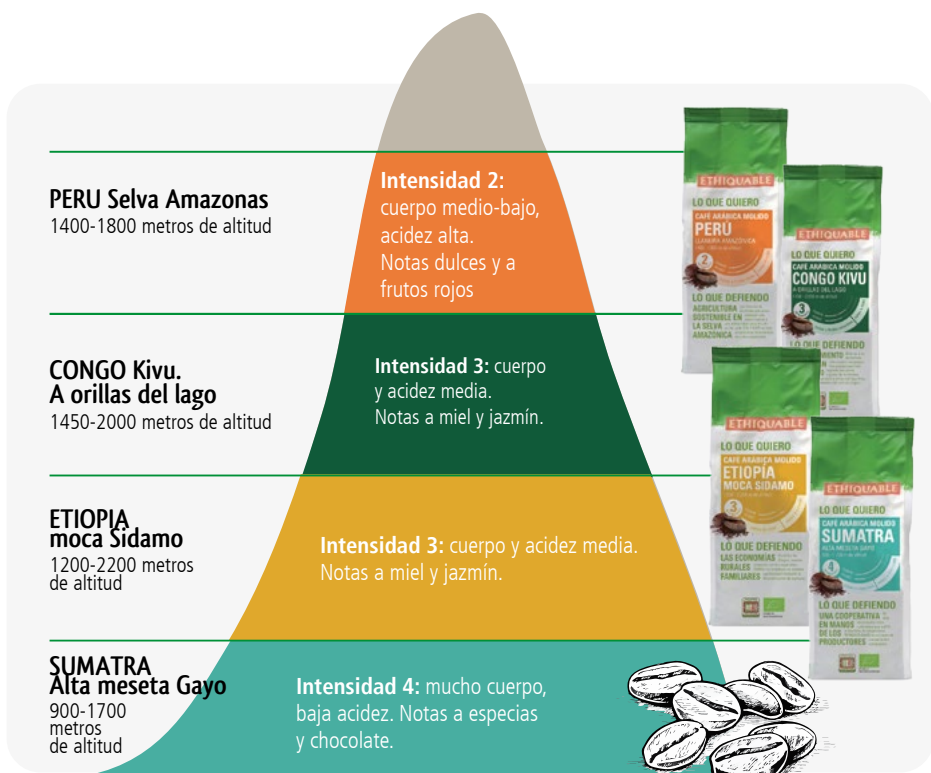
PERU Selva Amazonas
1400-1800 metros de altitud

Intensidad 2: cuerpo medio-bajo, acidez alta. Notas dulces y a frutos rojos

CONGO Kivu. A orillas del lago
1450-2000 metros de altitud

Intensidad 3: cuerpo y acidez media. Notas a miel y jazmín.

ETIOPIA moca Sidamo
1200-2200 metros de altitud

Intensidad 3: cuerpo y acidez media. Notas a miel y jazmín.

SUMATRA Alta meseta Gayo
900-1700 metros de altitud

Intensidad 4: mucho cuerpo, baja acidez. Notas a especias y chocolate.

ETHIQUABLE
LO QUE QUIERO
CAFÉ ARÁBICA MOLIDO
PERU
LLANURA AMAZÓNICA
2
LO QUE DEFIENDO
AGRICULTURA SOSTENIBLE EN LA SELVA AMAZÓNICA

ETHIQUABLE
LO QUE QUIERO
CAFÉ ARÁBICA MOLIDO
CONGO KIVU
A ORILLAS DEL LAGO
3
LO QUE DEFIENDO

ETHIQUABLE
LO QUE QUIERO
CAFÉ ARÁBICA MOLIDO
ETIOPÍA
MOCA SIDAMO
3
LO QUE DEFIENDO
LAS ECONOMÍAS RURALES FAMILIARES

ETHIQUABLE
LO QUE QUIERO
CAFÉ ARÁBICA MOLIDO
SUMATRA
ALTA MESETA GAYO
4
LO QUE DEFIENDO
UNA COOPERATIVA EN MANOS DE LOS PRODUCTORES